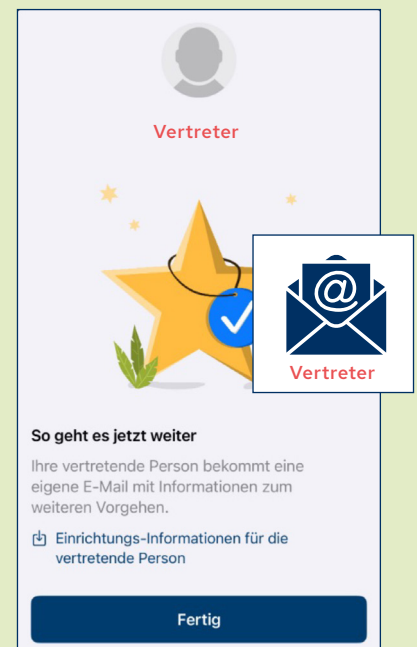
Vertreter

@

Vertreter

So geht es jetzt weiter

Ihre vertretende Person bekommt eine eigene E-Mail mit Informationen zum weiteren Vorgehen.

Einrichtungs-Informationen für die vertretende Person

Fertig